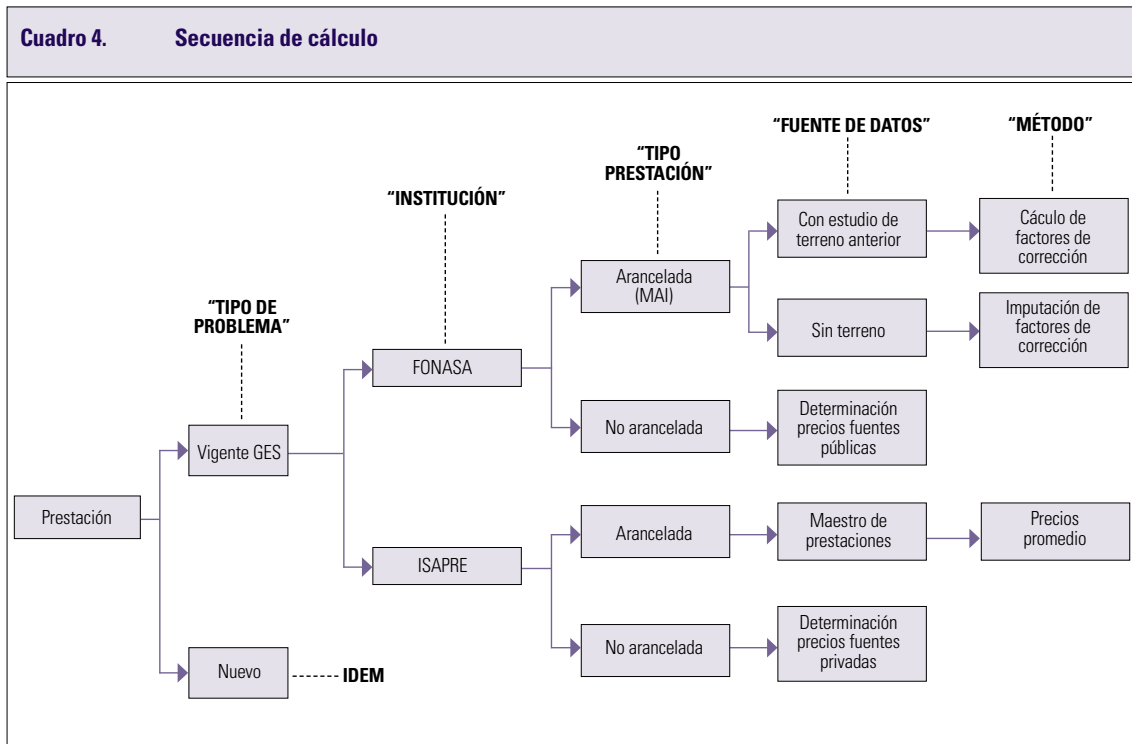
Cuadro 4. Secuencia de cálculo

"TIPO DE PROBLEMA"

"INSTITUCIÓN"

"TIPO PRESTACIÓN"

"FUENTE DE DATOS"

"MÉTODO"

Prestación

Vigente GES

Nuevo

IDEM

FONASA

ISAPRE

Arancelada (MAI)

No arancelada

Arancelada

No arancelada

Con estudio de terreno anterior

Sin terreno

Determinación precios fuentes públicas

Maestro de prestaciones

Determinación precios fuentes privadas

Cáculo de factores de corrección

Imputación de factores de corrección

Precios promedio